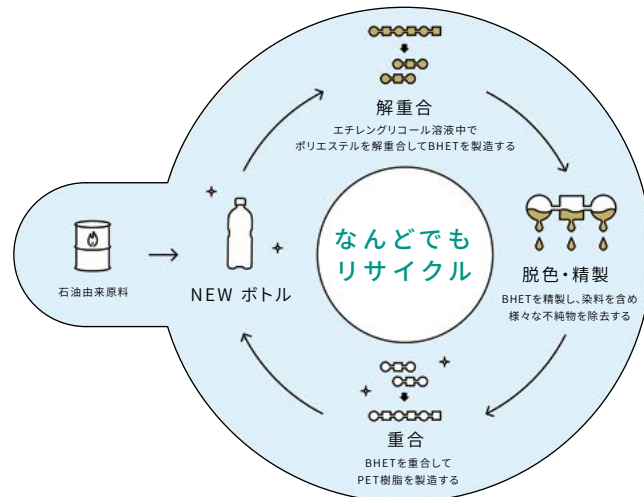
解重合
エチレングリコール溶液中でポリエステルを解重合してBHETを製造する

脱色・精製
BHETを精製し、染料を含め様々な不純物を除去する

重合
BHETを重合してPET樹脂を製造する

石油由来原料

NEW ボトル

なんどでも
リサイクル